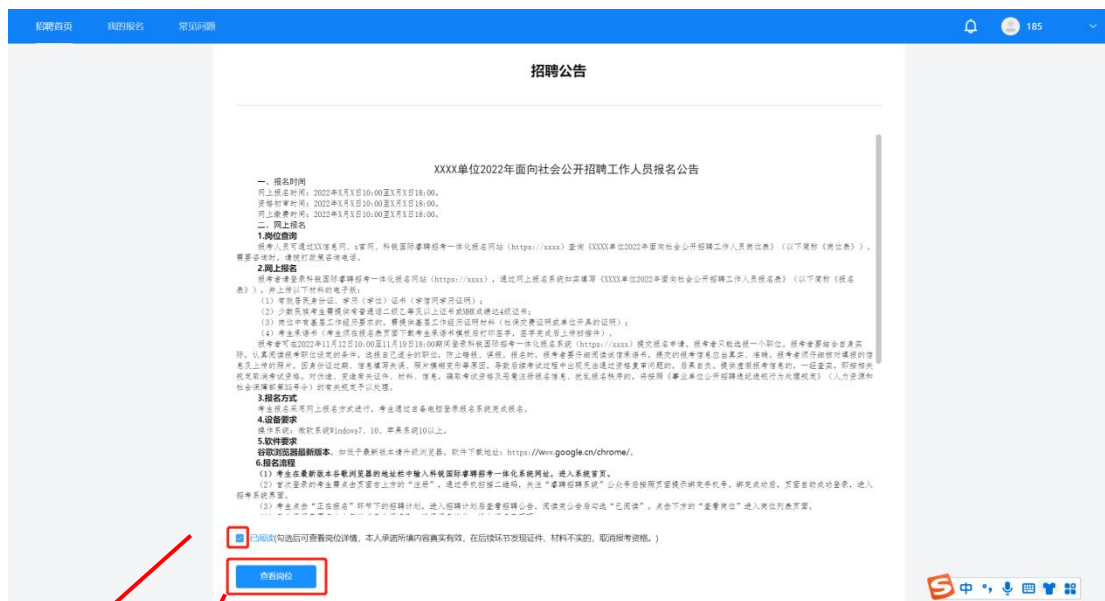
招聘首页　我的报名　常见问题

185

招聘公告

XXXX单位2022年面向社会公开招聘工作人员报名公告

一、报名时间
网上报名时间：2022年X月X日10:00至X月X日18:00。
资格初审时间：2022年X月X日10:00至X月X日18:00。
网上缴费时间：2022年X月X日10:00至X月X日18:00。
二、网上报名
1.岗位查询
报考人员可通过XX信息网、X官网、科锐国际事聘报考一体化报名网站（https://xxxx）查询《XXXX单位2022年面向社会公开招聘工作人员岗位表》（以下简称《岗位表》），需要咨询时，请按打政策咨询电话。
2.网上报名
报考者请登录科锐国际事聘报考一体化报名网站（https://xxxx），通过网上报名系统如实填写《XXXX单位2022年面向社会公开招聘报名表》（以下简称《报名表》），并上传以下材料的电子版：
（1）有效居民身份证、学历（学位）证书（学信网学历证明）；
（2）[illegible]
（3）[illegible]
（4）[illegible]
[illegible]
3.报名方式
考生报名采用网上报名方式进行。考生通过自备电脑登录报名系统完成报名。
4.设备要求
操作系统：微软系统Windows7、10，苹果系统10以上。
5.软件要求
谷歌浏览器最新版本。如无，请下载谷歌浏览器，软件下载地址：https://www.google.cn/chrome/。
6.报名流程
（1）考生在最新版本谷歌浏览器的地址栏中输入科锐国际事聘报考一体化系统网址，进入系统首页。
（2）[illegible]
（3）考生点击“正在报名”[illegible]

已阅读(勾选后可查看岗位详情，本人承诺所填内容真实有效，在后续环节发现证件、材料不实的，取消报考资格。)

查看岗位

中